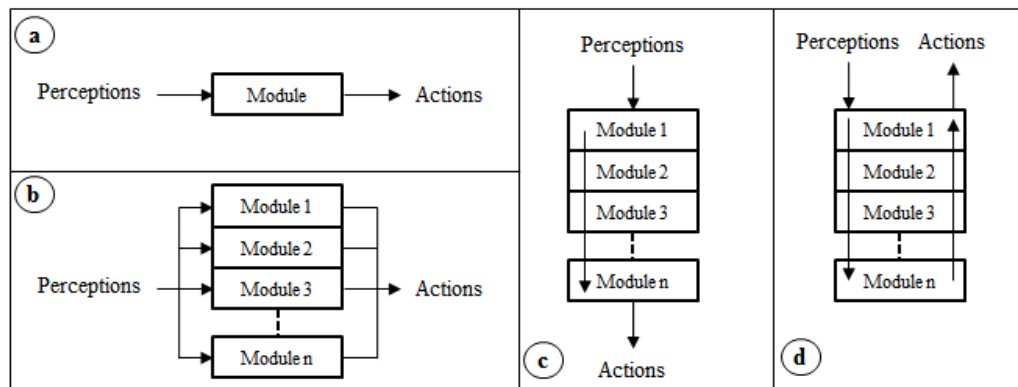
a

Perceptions

Module

Actions

b

Perceptions

Module 1

Module 2

Module 3

Module n

Actions

Perceptions

Module 1

Module 2

Module 3

Module n

c

Actions

Perceptions

Actions

Module 1

Module 2

Module 3

Module n

d